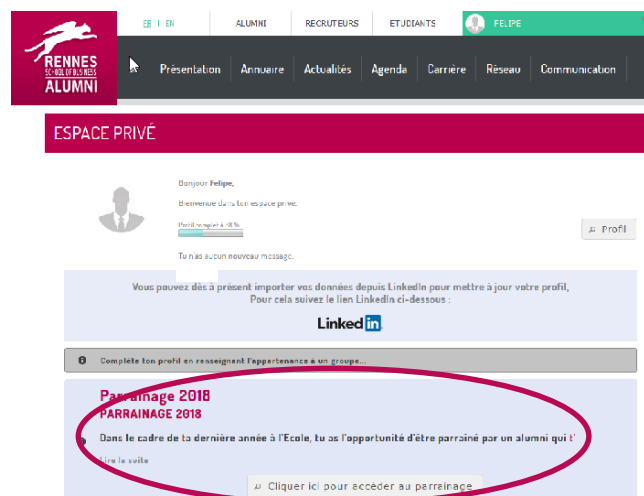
RENNES
SCHOOL OF BUSINESS
ALUMNI

FR | EN

ALUMNI

RECRUTEURS

ETUDIANTS

FELIPE

Présentation

Annuaire

Actualités

Agenda

Carrière

Réseau

Communication

ESPACE PRIVÉ

Bonjour Felipe,

Bienvenue dans ton espace privé.

Profil complété à 38 %

Profil

Tu n'as aucun nouveau message.

Vous pouvez dès à présent importer vos données depuis LinkedIn pour mettre à jour votre profil,
Pour cela suivez le lien LinkedIn ci-dessous :

LinkedIn

Complète ton profil en renseignant l'appartenance à un groupe...

Parrainage 2018

PARRAINAGE 2018

Dans le cadre de ta dernière année à l'Ecole, tu as l'opportunité d'être parrainé par un alumni qui t'

Lire la suite

Cliquer ici pour accéder au parrainage